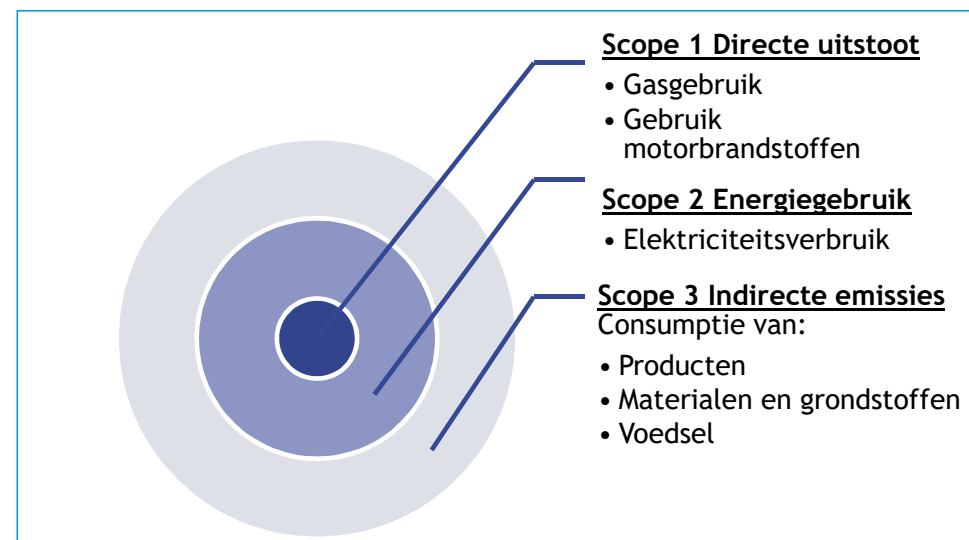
Scope 1 Directe uitstoot

• Gasgebruik
• Gebruik motorbrandstoffen

Scope 2 Energiegebruik

• Elektriciteitsverbruik

Scope 3 Indirecte emissies

Consumptie van:

• Producten
• Materialen en grondstoffen
• Voedsel